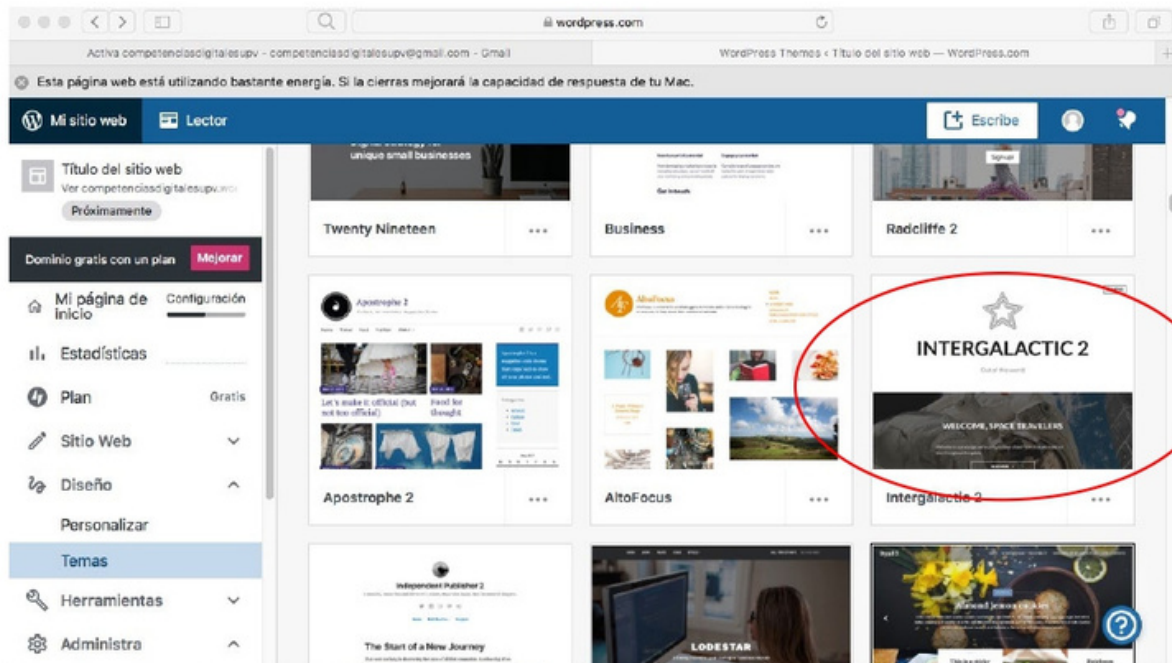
wordpress.com

Activa competenciasdigitalesupv - competenciasdigitalesupv@gmail.com - Gmail

WordPress Themes ‹ Título del sitio web — WordPress.com

Esta página web está utilizando bastante energía. Si la cierras mejorará la capacidad de respuesta de tu Mac.

Mi sitio web

Lector

Escribe

Título del sitio web

Ver competenciasdigitalesupv.wo

Próximamente

Dominio gratis con un plan

Mejorar

Mi página de inicio

Configuración

Estadísticas

Plan

Gratis

Sitio Web

Diseño

Personalizar

Temas

Herramientas

Administra

unique small businesses

Twenty Nineteen

Business

Radcliffe 2

Apostrophe 2

Let's make it official (but not too official)

Food for thought

Apostrophe 2

AltoFocus

AltoFocus

INTERGALACTIC 2

WELCOME, SPACE TRAVELERS

Intergalactic 2

Independent Publisher 2

The Start of a New Journey

LODESTAR

Almond lemon cakes

?